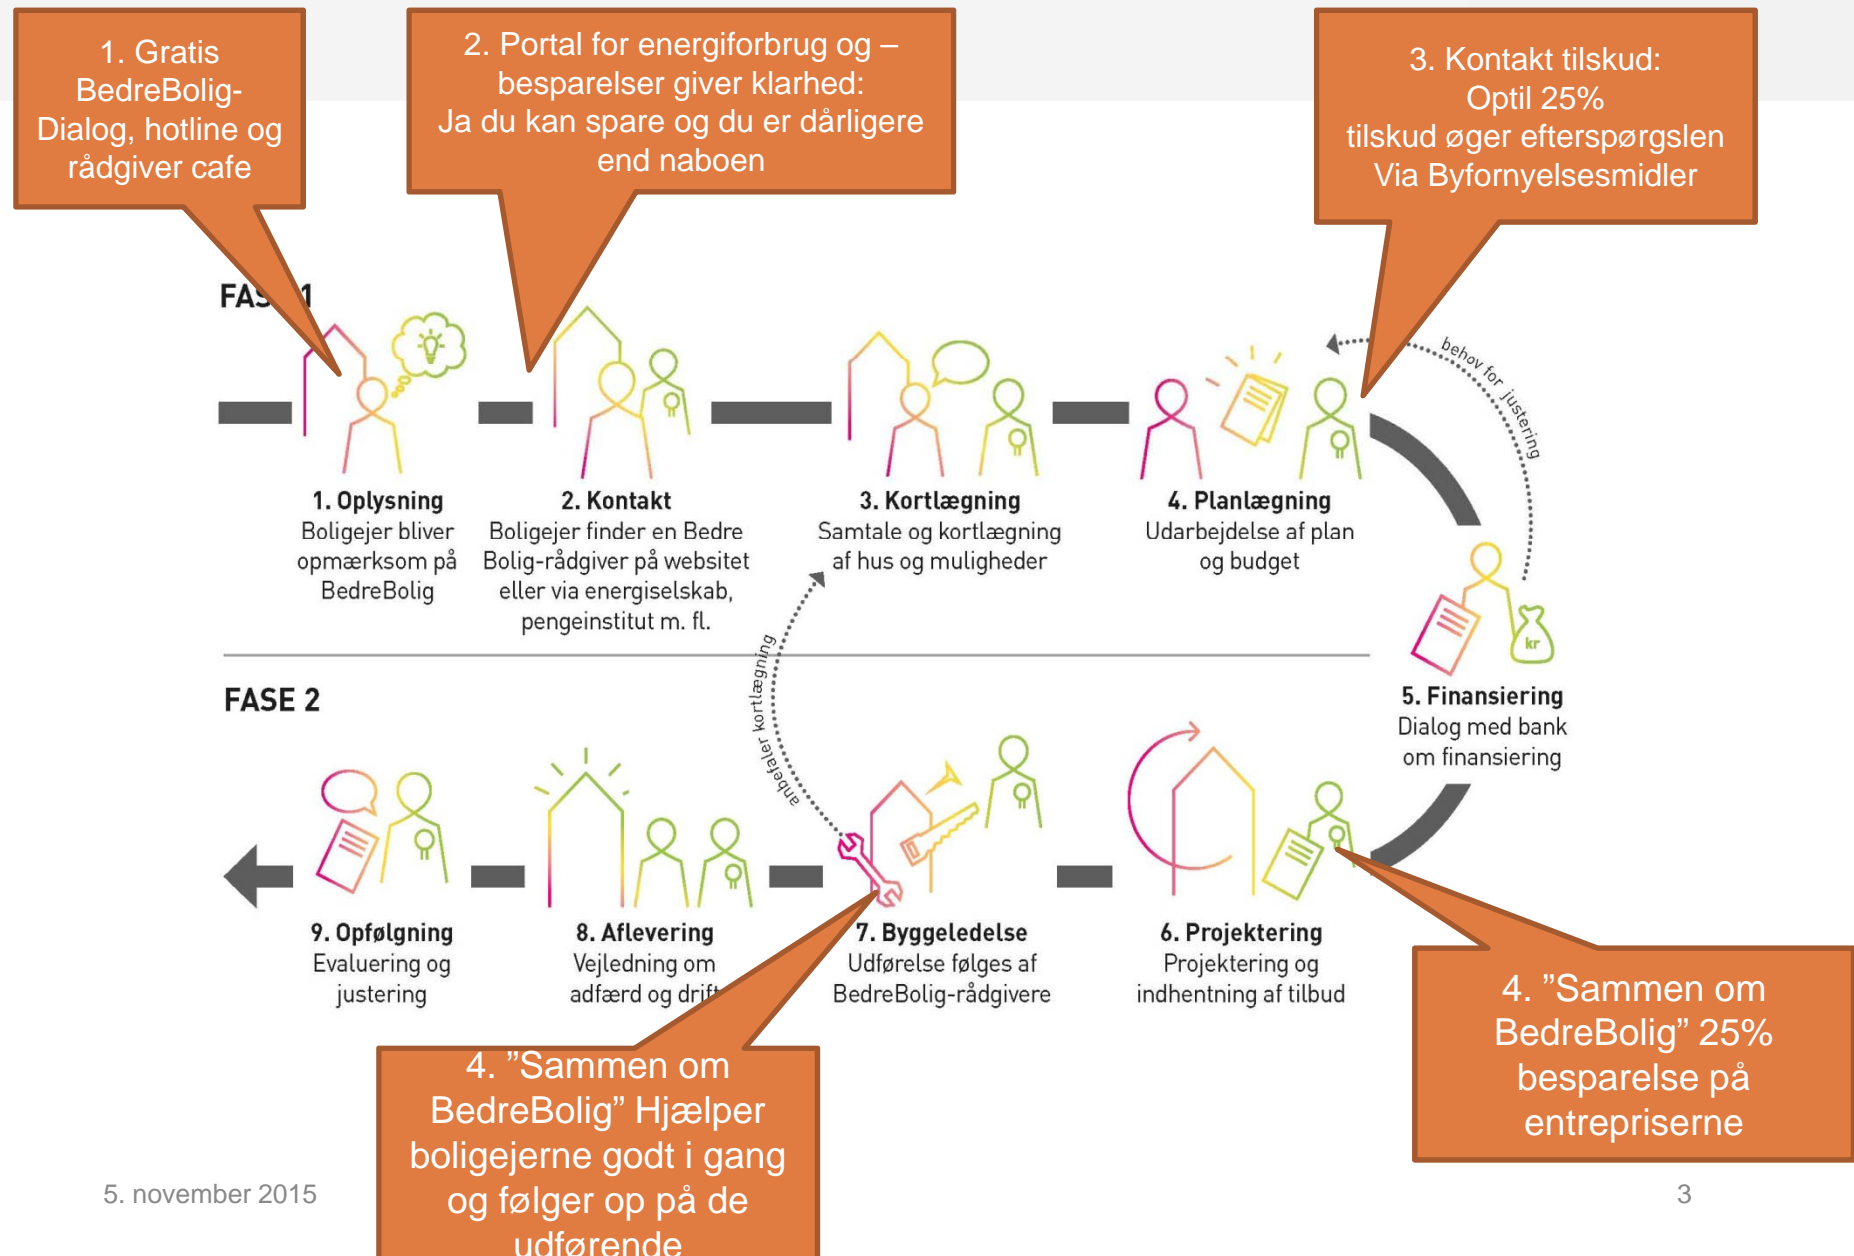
1. Gratis BedreBolig-Dialog, hotline og rådgiver cafe

2. Portal for energiforbrug og – besparelser giver klarhed: Ja du kan spare og du er dårligere end naboen

3. Kontakt tilskud: Optil 25% tilskud øger efterspørgslen Via Byfornyelsesmidler

FA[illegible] 1

behov for justering

1. Oplysning
Boligejer bliver opmærksom på BedreBolig

2. Kontakt
Boligejer finder en Bedre Bolig-rådgiver på websitet eller via energiselskab, pengeinstitut m. fl.

3. Kortlægning
Samtale og kortlægning af hus og muligheder

4. Planlægning
Udarbejdelse af plan og budget

kr

5. Finansiering
Dialog med bank om finansiering

FASE 2

anbefaler kortlægning

9. Opfølgning
Evaluering og justering

8. Aflevering
Vejledning om adfærd og drif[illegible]

7. Byggeledelse
Udførelse følges af BedreBolig-rådgivere

6. Projektering
Projektering og indhentning af tilbud

4. ”Sammen om BedreBolig” 25% besparelse på entrepriserne

4. ”Sammen om BedreBolig” Hjælper boligejerne godt i gang og følger op på de udførende

5. november 2015

3